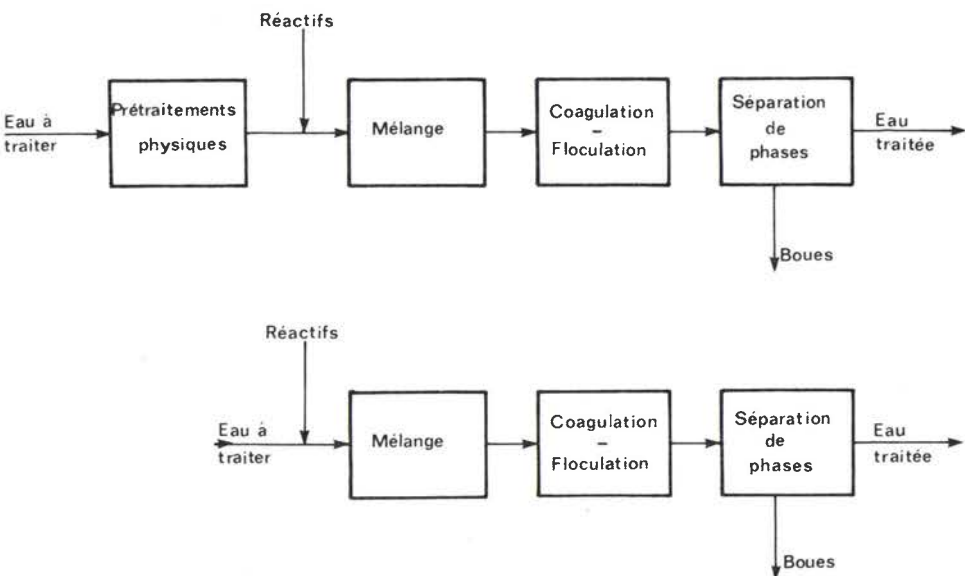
Réactifs

Eau à traiter

Prétraitements physiques

Mélange

Coagulation – Floculation

Séparation de phases

Eau traitée

Boues

Réactifs

Eau à traiter

Mélange

Coagulation – Floculation

Séparation de phases

Eau traitée

Boues